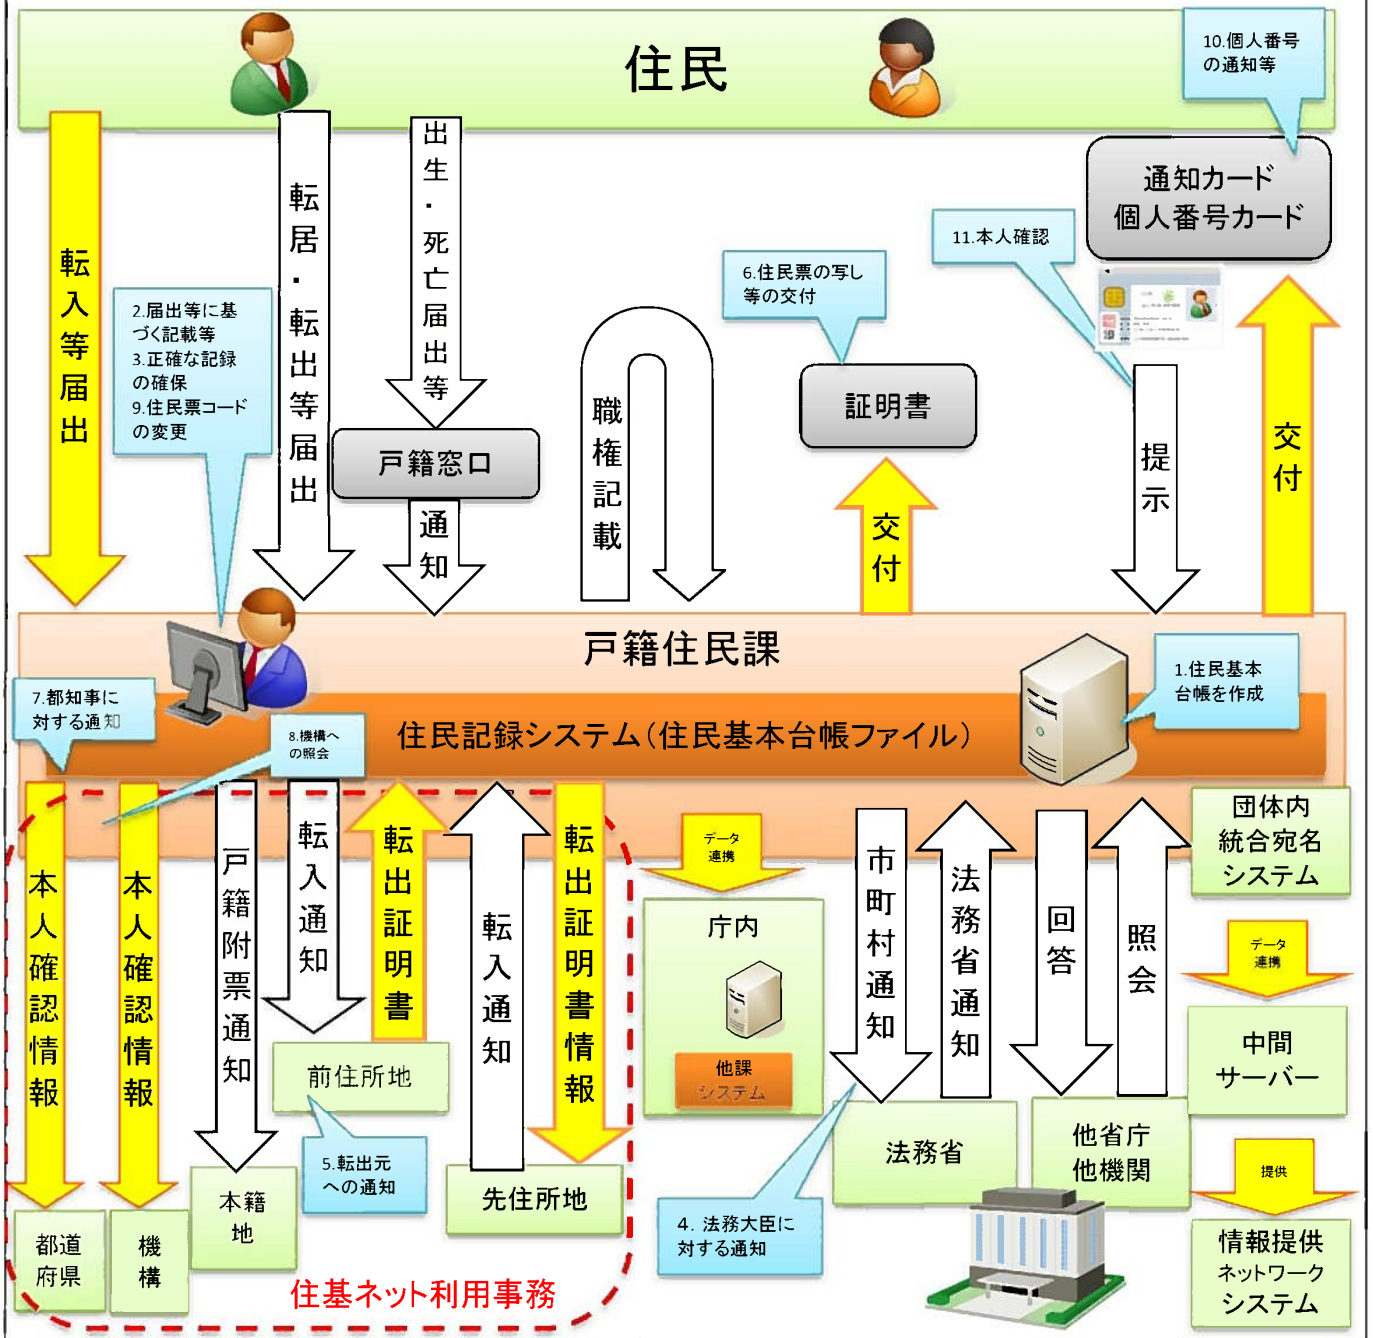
住民

10.個人番号の通知等

通知カード
個人番号カード

11.本人確認

6.住民票の写し等の交付

証明書

転入等届出

2.届出等に基づく記載等
3.正確な記録の確保
9.住民票コードの変更

転居・転出等届出

出生・死亡届出等

戸籍窓口

通知

職権記載

交付

提示

交付

戸籍住民課

1.住民基本台帳を作成

7.都知事に対する通知

8.機構への照会

住民記録システム(住民基本台帳ファイル)

本人確認情報

本人確認情報

戸籍附票通知

転入通知

転出証明書

転入通知

転出証明書情報

データ連携

庁内

他課システム

市町村通知

法務省通知

回答

照会

団体内統合宛名システム

データ連携

中間サーバー

提供

情報提供ネットワークシステム

前住所地

5.転出元への通知

本籍地

先住所地

4. 法務大臣に対する通知

法務省

他省庁他機関

都道府県

機構

住基ネット利用事務